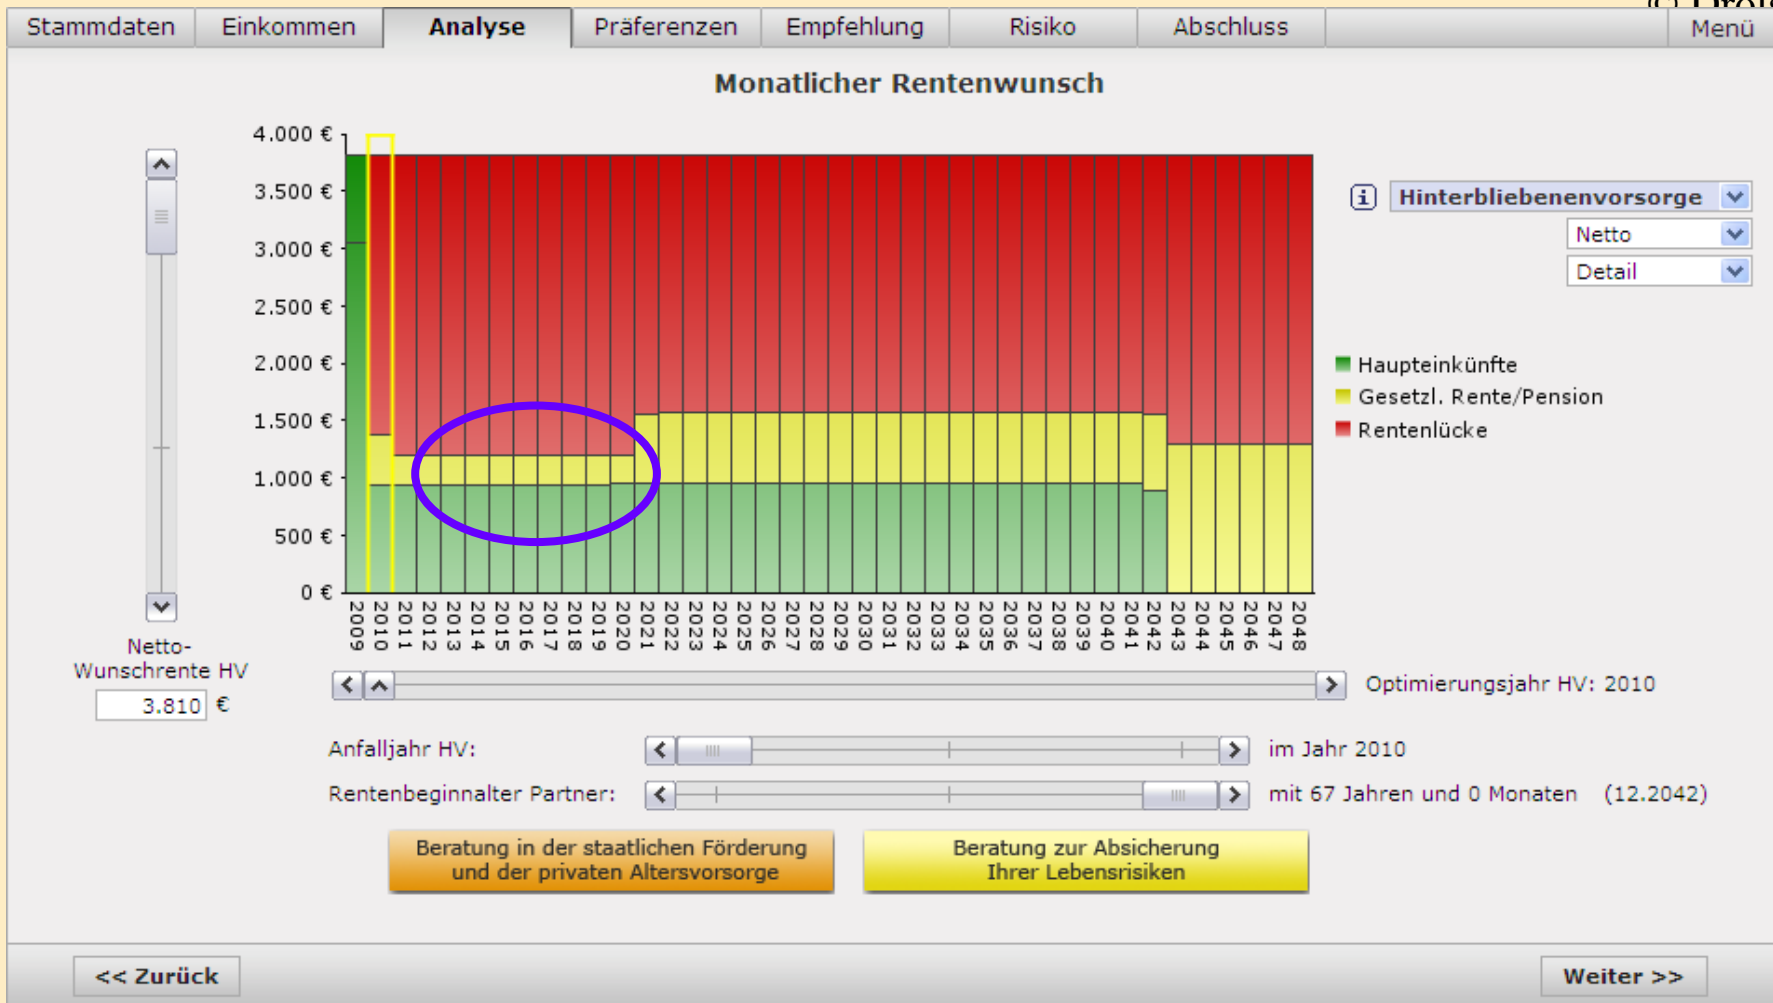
Stammdaten | Einkommen | Analyse | Präferenzen | Empfehlung | Risiko | Abschluss | Menü

Monatlicher Rentenwunsch

4.000 €
3.500 €
3.000 €
2.500 €
2.000 €
1.500 €
1.000 €
500 €
0 €

2009 2010 2011 2012 2013 2014 2015 2016 2017 2018 2019 2020 2021 2022 2023 2024 2025 2026 2027 2028 2029 2030 2031 2032 2033 2034 2035 2036 2037 2038 2039 2040 2041 2042 2043 2044 2045 2046 2047 2048

Hinterbliebenenvorsorge
Netto
Detail

Haupteinkünfte
Gesetzl. Rente/Pension
Rentenlücke

Netto-Wunschrente HV
3.810 €

Optimierungsjahr HV: 2010

Anfalljahr HV: im Jahr 2010

Rentenbeginnalter Partner: mit 67 Jahren und 0 Monaten (12.2042)

Beratung in der staatlichen Förderung und der privaten Altersvorsorge

Beratung zur Absicherung Ihrer Lebensrisiken

<< Zurück

Weiter >>